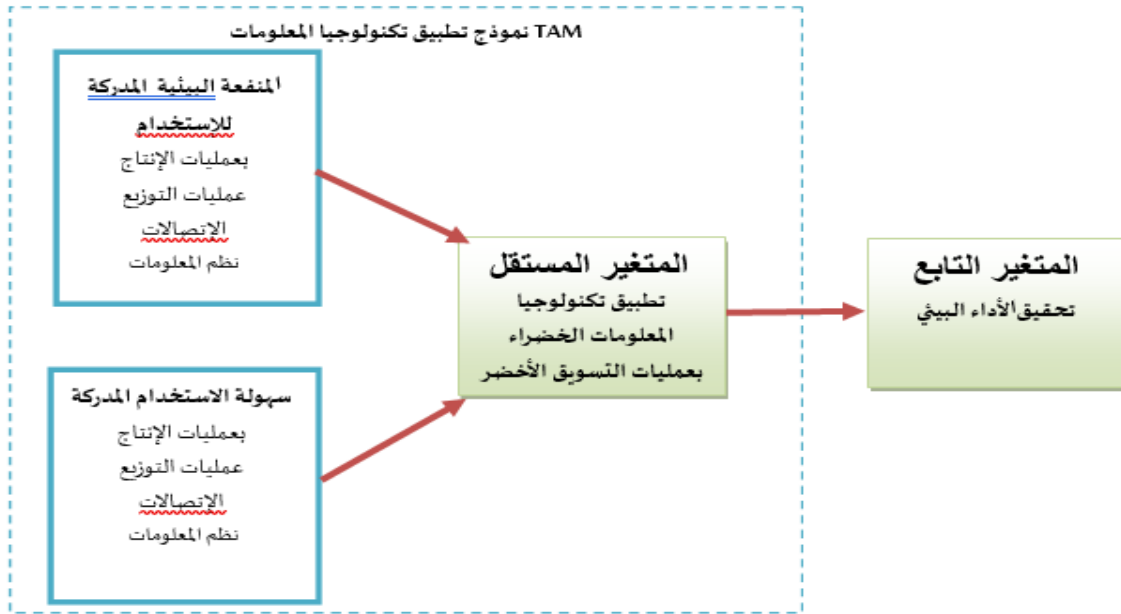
TAM نموذج تطبيق تكنولوجيا المعلومات

المنفعة البيئية المدركة للاستخدام
بعمليات الإنتاج
عمليات التوزيع
الاتصالات
نظم المعلومات

سهولة الاستخدام المدركة
بعمليات الإنتاج
عمليات التوزيع
الاتصالات
نظم المعلومات

المتغير المستقل
تطبيق تكنولوجيا المعلومات الخضراء بعمليات التسويق الأخضر

المتغير التابع
تحقيق الأداء البيئي